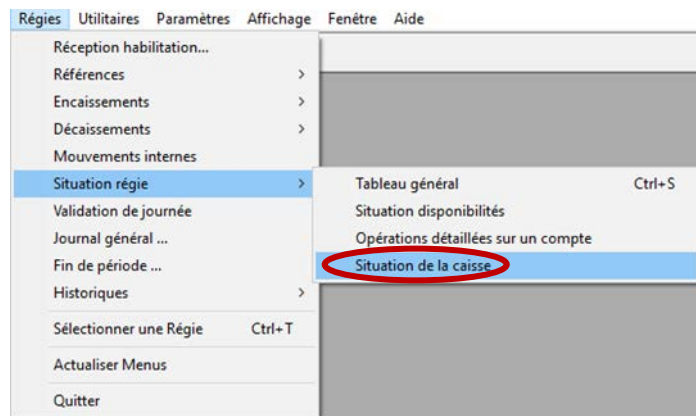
Régies Utilitaires Paramètres Affichage Fenêtre Aide

Réception habilitation...
Références >
Encaissements >
Décaissements >
Mouvements internes
Situation régie >
Validation de journée
Journal général ...
Fin de période ...
Historiques >
Sélectionner une Régie Ctrl+T
Actualiser Menus
Quitter

Tableau général Ctrl+S
Situation disponibilités
Opérations détaillées sur un compte
Situation de la caisse